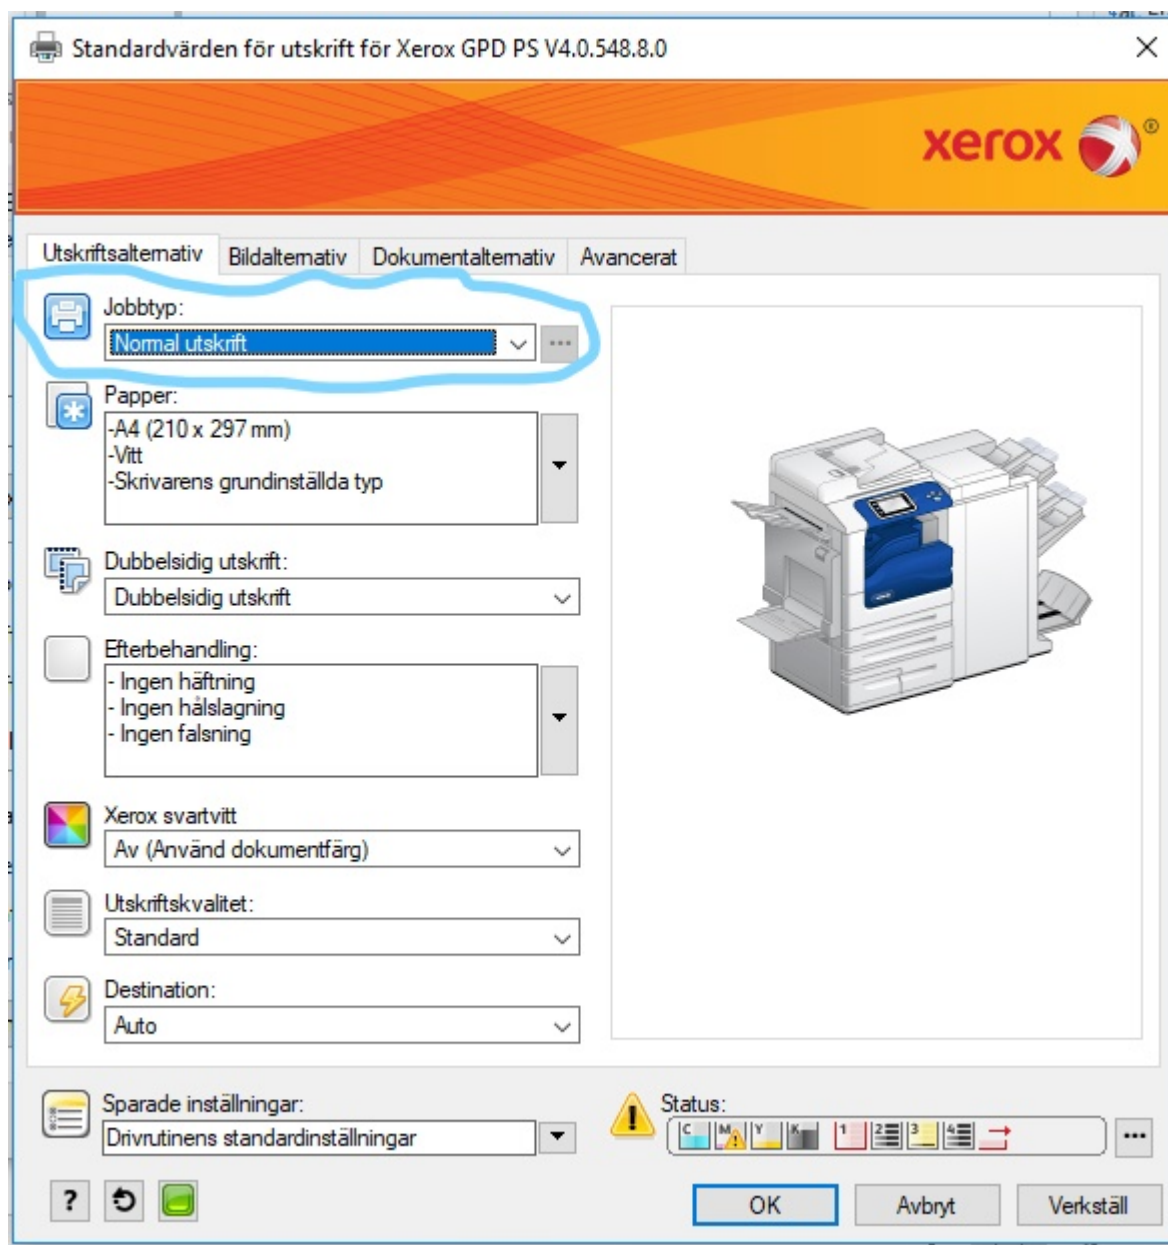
Standardvärden för utskrift för Xerox GPD PS V4.0.548.8.0

xerox

Utskriftsalternativ | Bildalternativ | Dokumentalternativ | Avancerat

Jobbtyp:
Normal utskrift

Papper:
-A4 (210 x 297 mm)
-Vitt
-Skrivarens grundinställda typ

Dubbelsidig utskrift:
Dubbelsidig utskrift

Efterbehandling:
- Ingen häftning
- Ingen hålslagning
- Ingen falsning

Xerox svartvitt
Av (Använd dokumentfärg)

Utskriftskvalitet:
Standard

Destination:
Auto

Sparade inställningar:
Drivrutinens standardinställningar

Status:
C M Y K 1 2 3 4

?

OK | Avbryt | Verkställ